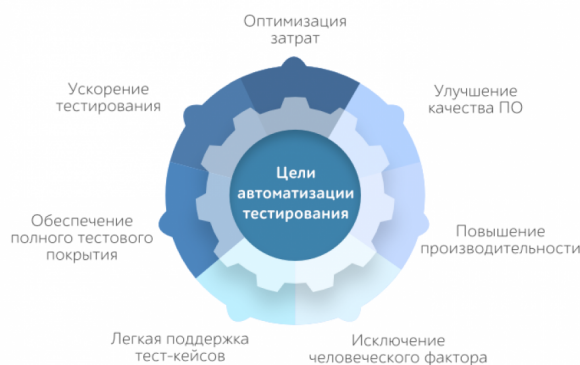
Оптимизация затрат

Улучшение качества ПО

Повышение производительности

Исключение человеческого фактора

Легкая поддержка тест-кейсов

Обеспечение полного тестового покрытия

Ускорение тестирования

Цели автоматизации тестирования